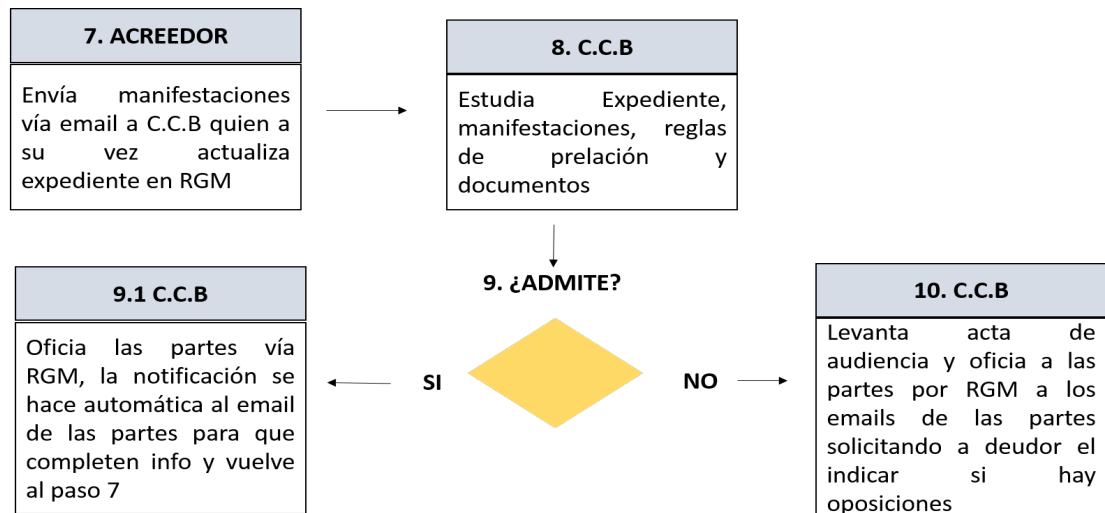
7. ACREEDOR

Envía manifestaciones vía email a C.C.B quien a su vez actualiza expediente en RGM

8. C.C.B

Estudia Expediente, manifestaciones, reglas de prelación y documentos

9. ¿ADMITE?

9.1 C.C.B

Oficia las partes vía RGM, la notificación se hace automática al email de las partes para que completen info y vuelve al paso 7

SI

NO

10. C.C.B

Levanta acta de audiencia y oficia a las partes por RGM a los emails de las partes solicitando a deudor el indicar si hay oposiciones